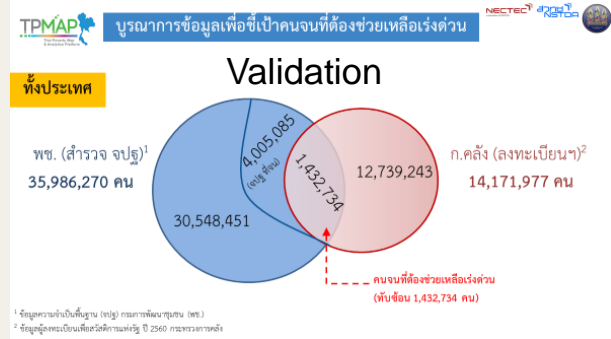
TPMAP

บูรณาการข้อมูลเพื่อชี้เป้าคนจนที่ต้องช่วยเหลือเร่งด่วน

NECTEC สวทช NSTDA

ทั้งประเทศ

Validation

พช. (สำรวจ จปฐ)$^1$
35,986,270 คน

30,548,451

4,005,085
(จปฐ ยืนยัน)

1,432,734

12,739,243

ก.คลัง (ลงทะเบียนฯ)$^2$
14,171,977 คน

คนจนที่ต้องช่วยเหลือเร่งด่วน
(ทับซ้อน 1,432,734 คน)

$^1$ ข้อมูลความจำเป็นพื้นฐาน (จปฐ) กรมการพัฒนาชุมชน (พช.)
$^2$ ข้อมูลผู้ลงทะเบียนเพื่อสวัสดิการแห่งรัฐ ปี 2560 กระทรวงการคลัง